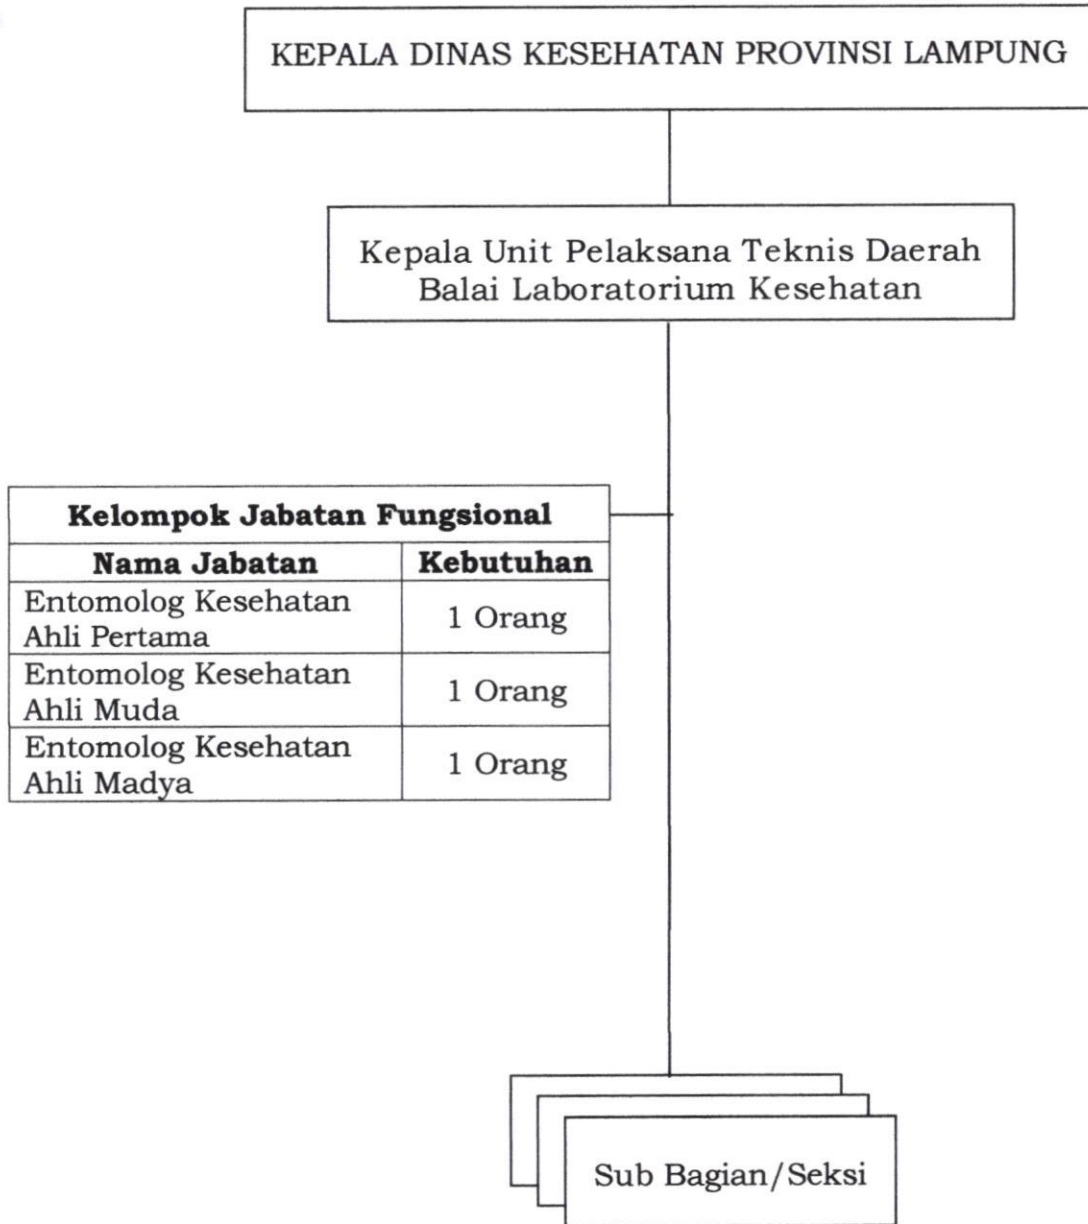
KEPALA DINAS KESEHATAN PROVINSI LAMPUNG

Kepala Unit Pelaksana Teknis Daerah Balai Laboratorium Kesehatan

| Kelompok Jabatan Fungsional | |
|---|---|
| **Nama Jabatan** | **Kebutuhan** |
| Entomolog Kesehatan Ahli Pertama | 1 Orang |
| Entomolog Kesehatan Ahli Muda | 1 Orang |
| Entomolog Kesehatan Ahli Madya | 1 Orang |

Sub Bagian/Seksi